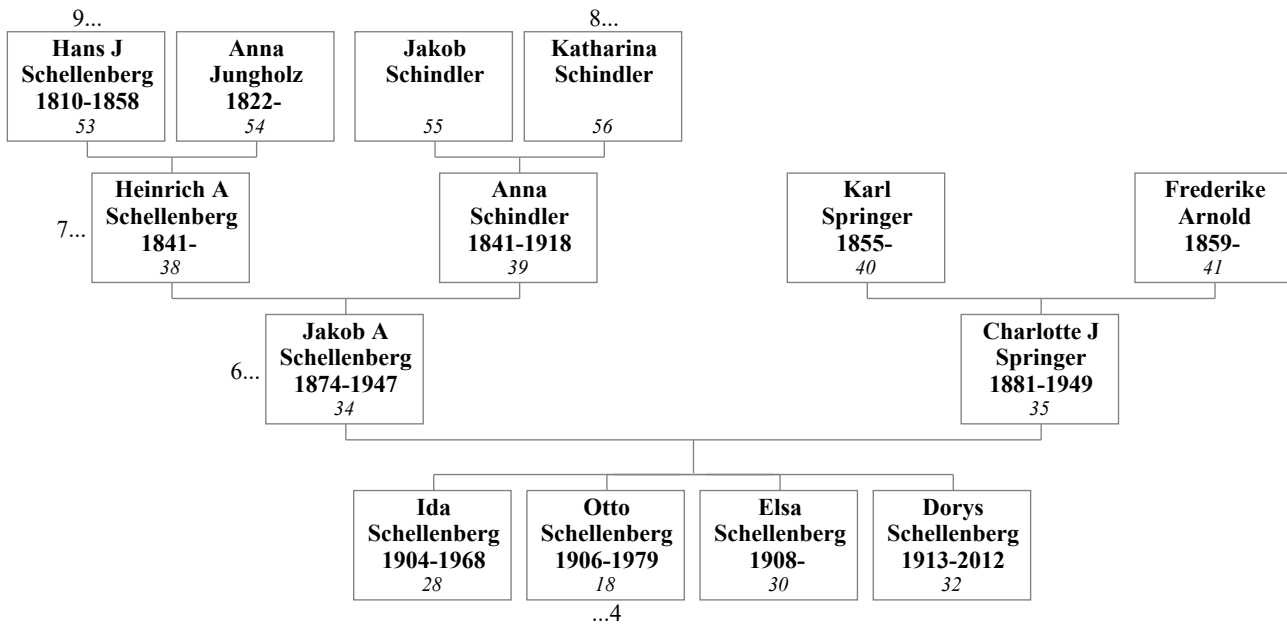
9...
Hans J Schellenberg 1810-1858
53

Anna Jungholz 1822-
54

8...
Jakob Schindler
55

Katharina Schindler
56

7...
Heinrich A Schellenberg 1841-
38

Anna Schindler 1841-1918
39

Karl Springer 1855-
40

Frederike Arnold 1859-
41

6...
Jakob A Schellenberg 1874-1947
34

Charlotte J Springer 1881-1949
35

Ida Schellenberg 1904-1968
28

Otto Schellenberg 1906-1979
18

Elsa Schellenberg 1908-
30

Dorys Schellenberg 1913-2012
32

...4